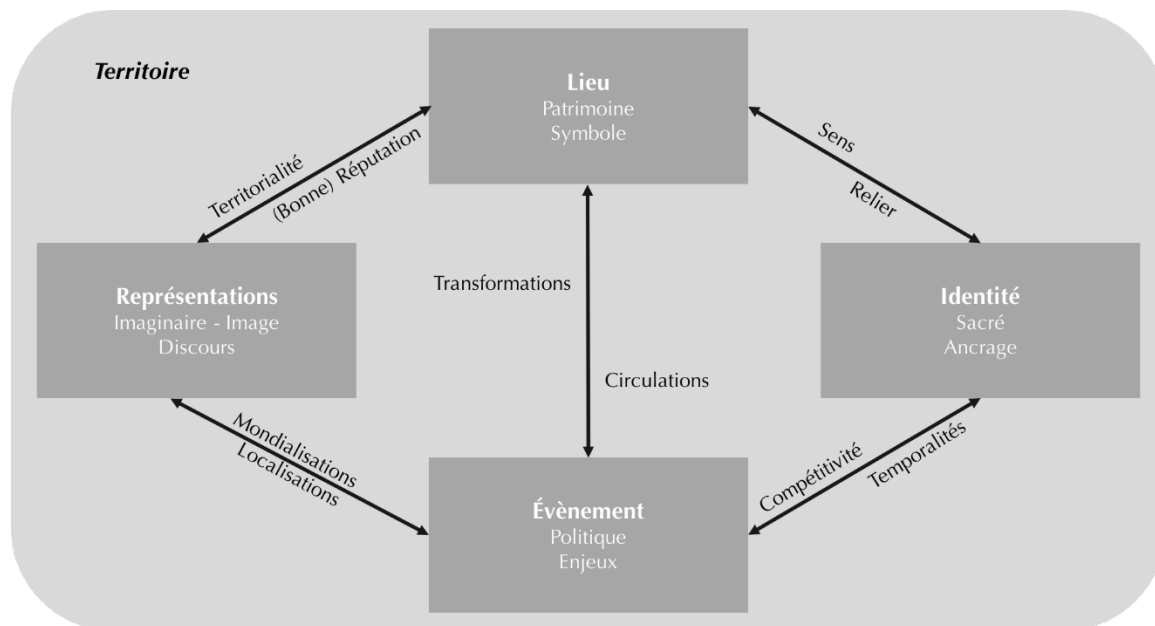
Territoire

Lieu
Patrimoine
Symbole

Territorialité
(Bonne) Réputation

Sens
Relier

Représentations
Imaginaire - Image
Discours

Transformations

Circulations

Identité
Sacré
Ancrage

Mondialisations
Localisations

Compétitivité
Temporalités

Évènement
Politique
Enjeux